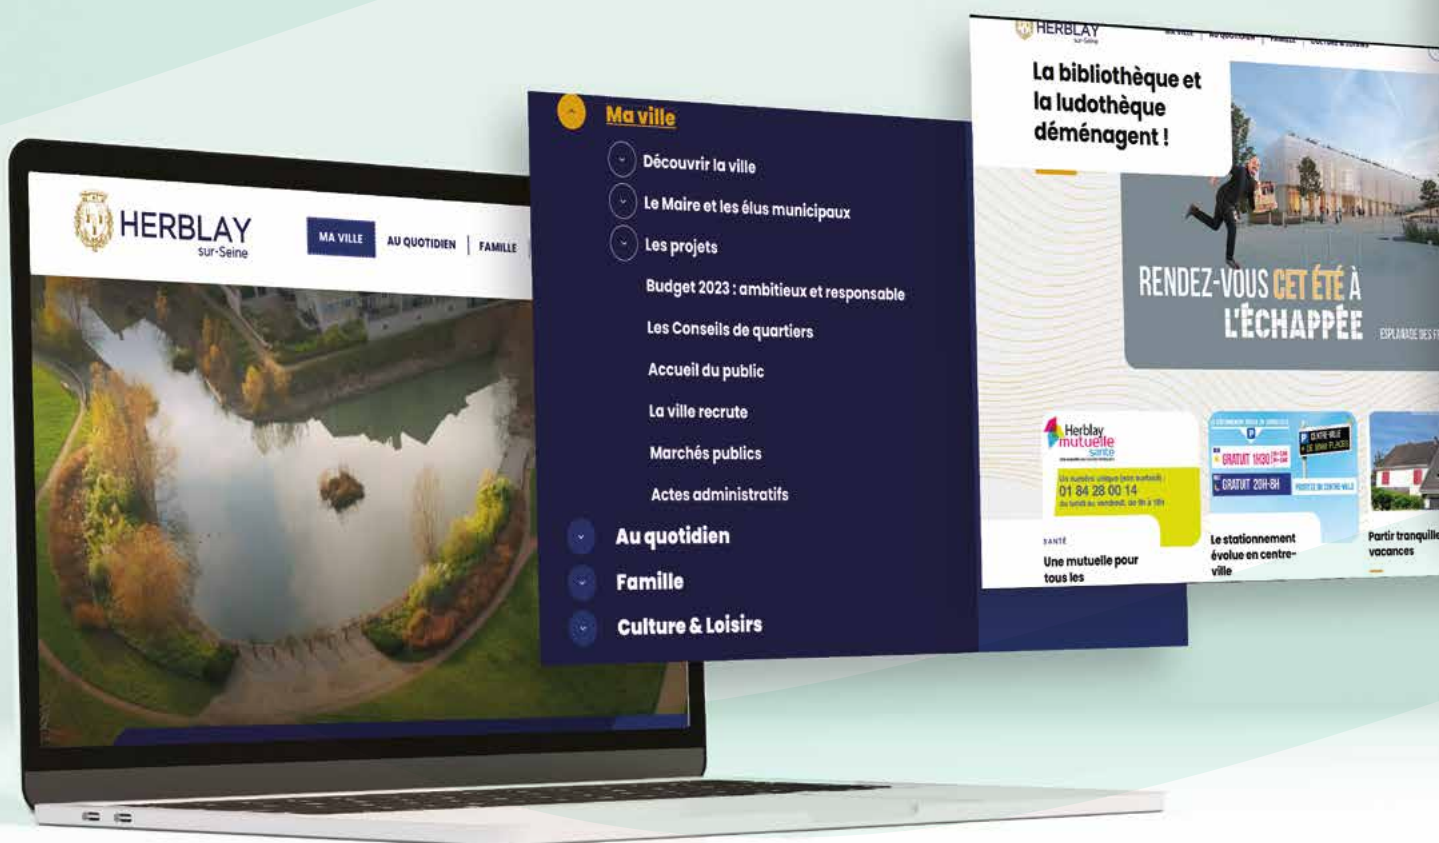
HERBLAY
sur-Seine

MA VILLE | AU QUOTIDIEN | FAMILLE

Ma ville
Découvrir la ville
Le Maire et les élus municipaux
Les projets
Budget 2023 : ambitieux et responsable
Les Conseils de quartiers
Accueil du public
La ville recrute
Marchés publics
Actes administratifs
Au quotidien
Famille
Culture & Loisirs

HERBLAY
sur-Seine

La bibliothèque et la ludothèque déménagent !

RENDEZ-VOUS CET ÉTÉ À L'ÉCHAPPÉE
ESPLANADE DES F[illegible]

Herblay mutuelle santé
01 84 28 00 14
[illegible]

GRATUIT 1H30
GRATUIT 20H-8H
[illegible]

SANTÉ
Une mutuelle pour tous les

Le stationnement évolue en centre-ville

Partir tranquille vacances